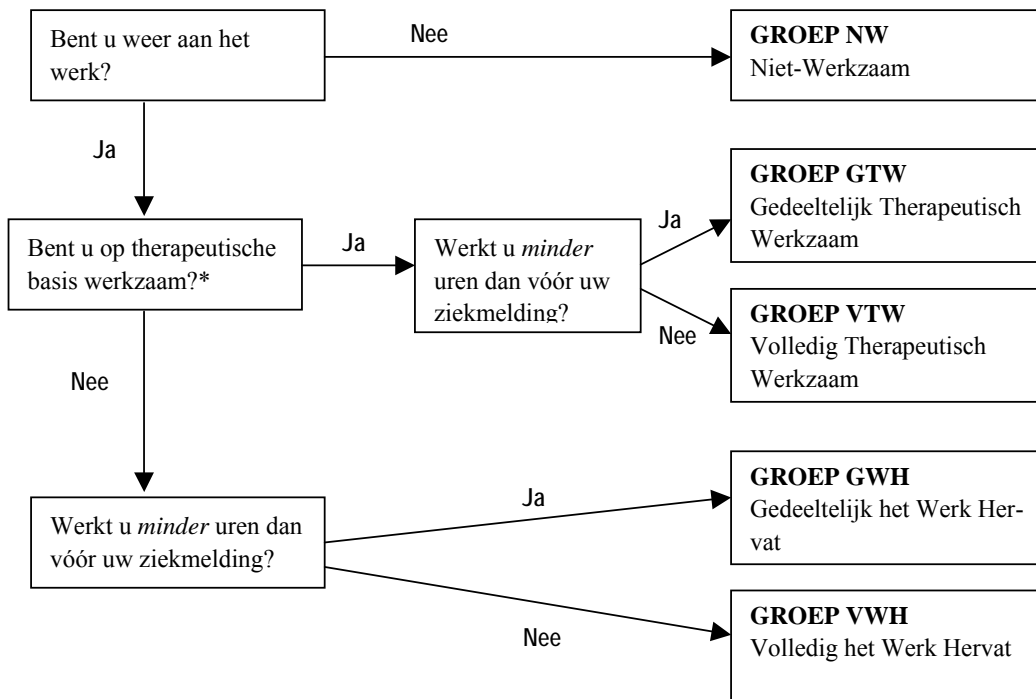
Bent u weer aan het werk?

Nee

**GROEP NW**
Niet-Werkzaam

Ja

Bent u op therapeutische basis werkzaam?*

Ja

Werkt u *minder* uren dan vóór uw ziekmelding?

Ja

**GROEP GTW**
Gedeeltelijk Therapeutisch Werkzaam

Nee

**GROEP VTW**
Volledig Therapeutisch Werkzaam

Nee

Werkt u *minder* uren dan vóór uw ziekmelding?

Ja

**GROEP GWH**
Gedeeltelijk het Werk Hervat

Nee

**GROEP VWH**
Volledig het Werk Hervat